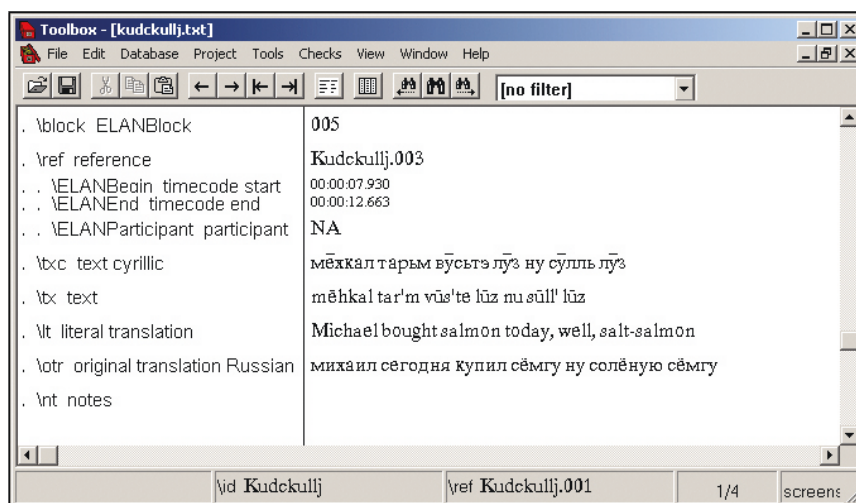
Toolbox - [kudckullj.txt]
File Edit Database Project Tools Checks View Window Help
[no filter]

| | |
|---|---|
| . \block ELANBlock | 005 |
| . \ref reference | Kudckullj.003 |
| . . \ELANBegin timecode start | 00:00:07.930 |
| . . \ELANEnd timecode end | 00:00:12.663 |
| . . \ELANParticipant participant | NA |
| . \txc text cyrillic | мē̄хкал тарым вӯсьтэ лӯз ну сӯлль лӯз |
| . \tx text | mēhkal tar'm vūs'te lūz nu sūll' lūz |
| . \lt literal translation | Michael bought salmon today, well, salt-salmon |
| . \otr original translation Russian | михаил сегодня купил сёмгу ну солёную сёмгу |
| . \nt notes | |

\id Kudckullj | \ref Kudckullj.001 | 1/4 | screens